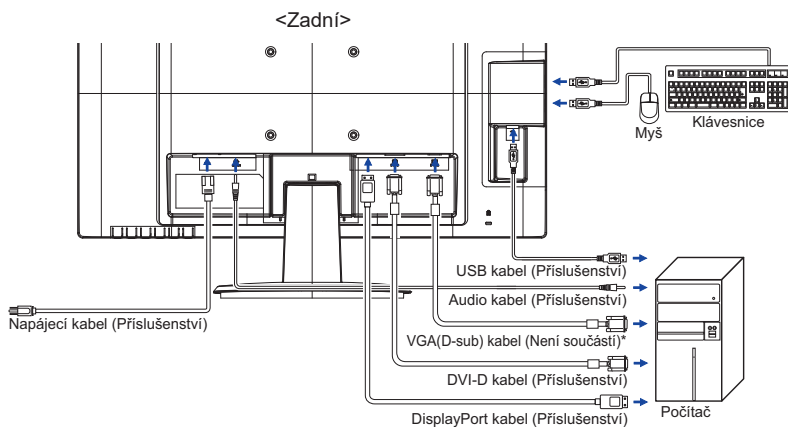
<Zadní>

Myš

Klávesnice

USB kabel (Příslušenství)

Audio kabel (Příslušenství)

Napájecí kabel (Příslušenství)

VGA(D-sub) kabel (Není součástí)*

DVI-D kabel (Příslušenství)

DisplayPort kabel (Příslušenství)

Počítač